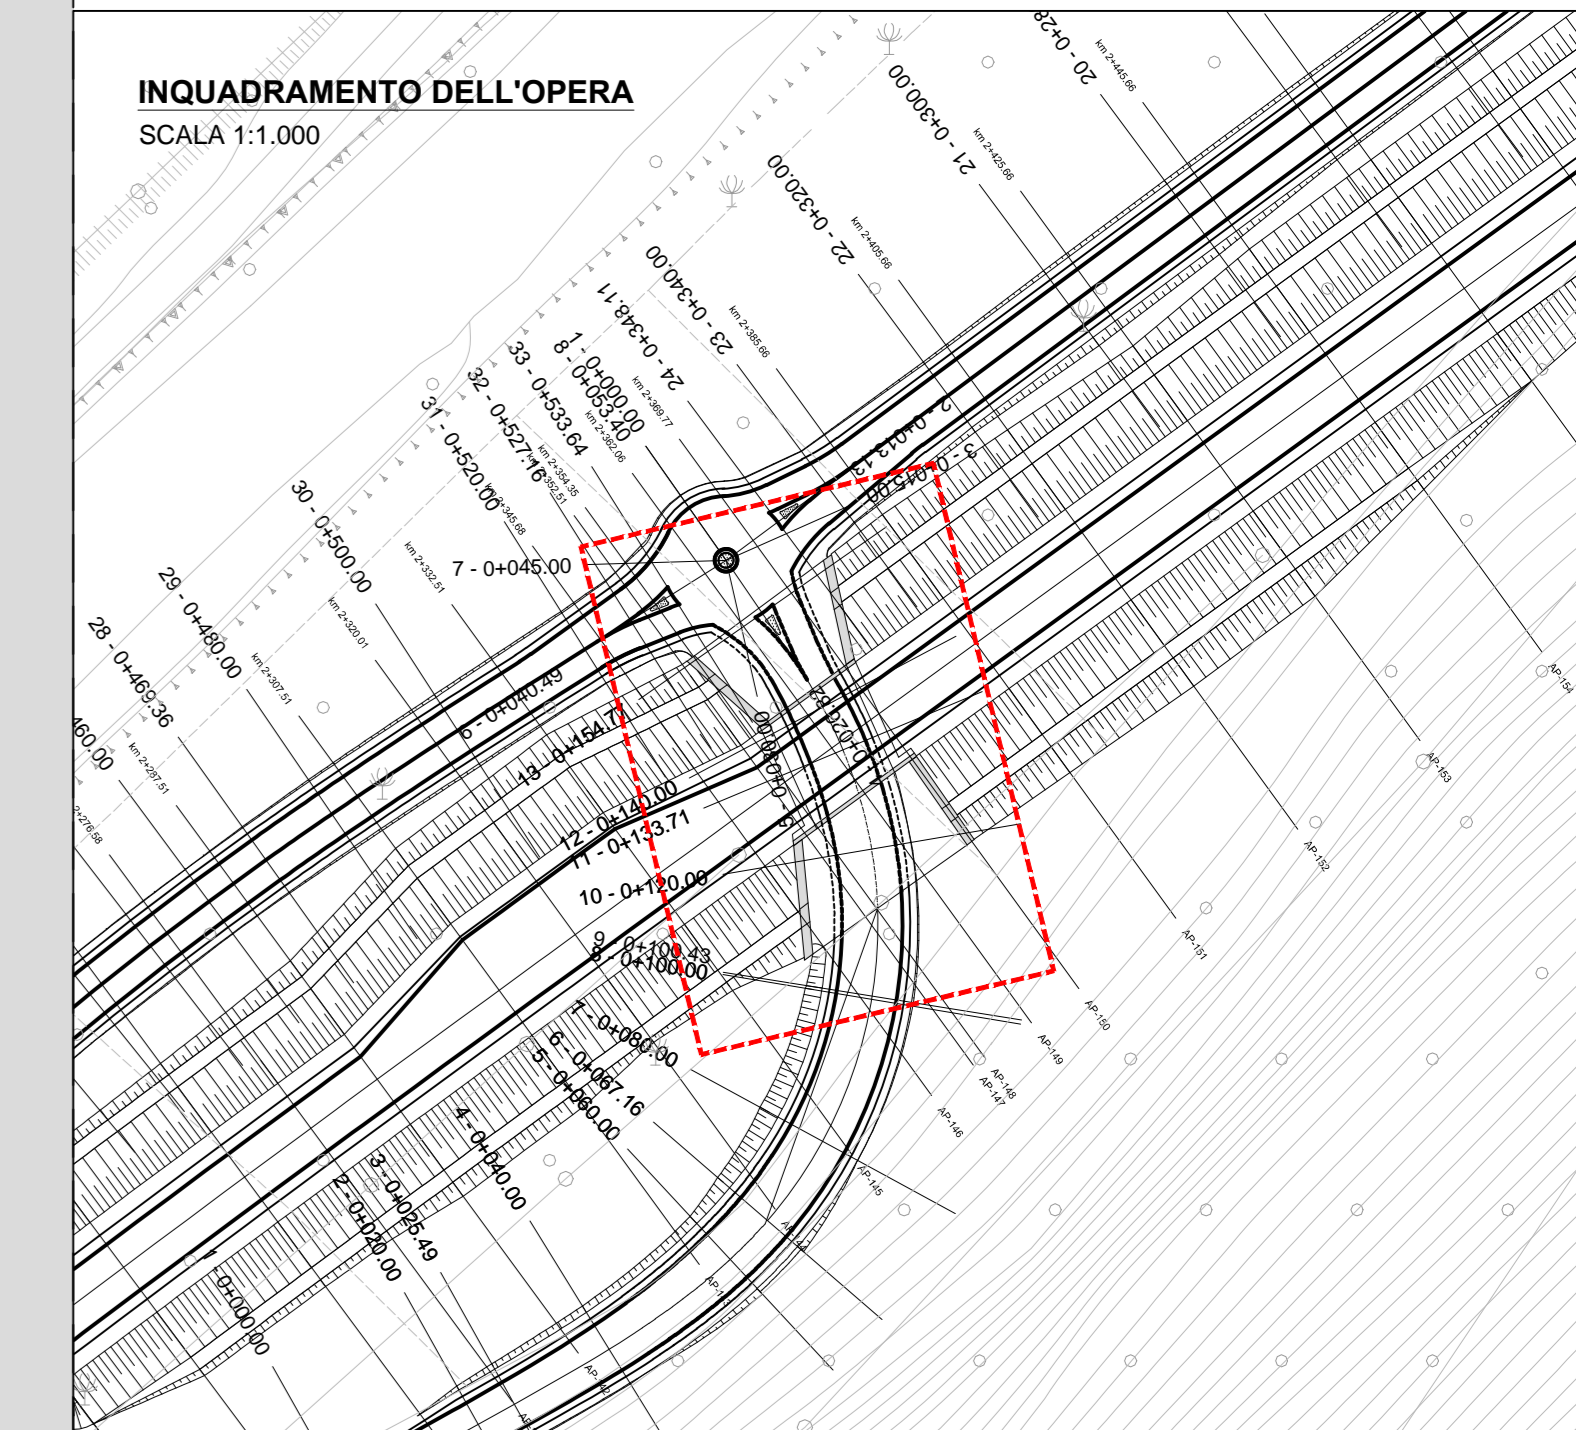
INQUADRAMENTO DELL'OPERA
SCALA 1:1.000

20 - 0+28
km 2+445.66
21 - 0+300.00
km 2+425.66
22 - 0+320.00
km 2+405.66
23 - 0+340.00
km 2+385.66
24 - 0+348.11
km 2+369.77
1 - 0+000.00
8 - 0+053.40
km 2+362.06
33 - 0+533.64
km 2+354.35
km 2+352.51
32 - 0+527.16
km 2+345.68
31 - 0+520.00
30 - 0+500.00
km 2+332.51
7 - 0+045.00
29 - 0+480.00
km 2+320.01
28 - 0+469.36
km 2+307.51
460.00
km 2+297.51
2+276.58
2 - 0+013
3 - 0+015.00
6 - 0+040.49
13 - 0+154.7
12 - 0+140.00
11 - 0+133.71
10 - 0+120.00
9 - 0+100.43
8 - 0+100.00
7 - 0+080.00
6 - 0+067.16
5 - 0+060.00
4 - 0+040.00
3 - 0+025.49
2 - 0+020.00
1 - 0+000.00
AP-154
AP-153
AP-152
AP-151
AP-150
AP-149
AP-148
AP-147
AP-146
AP-145
AP-144
AP-1
AP-142